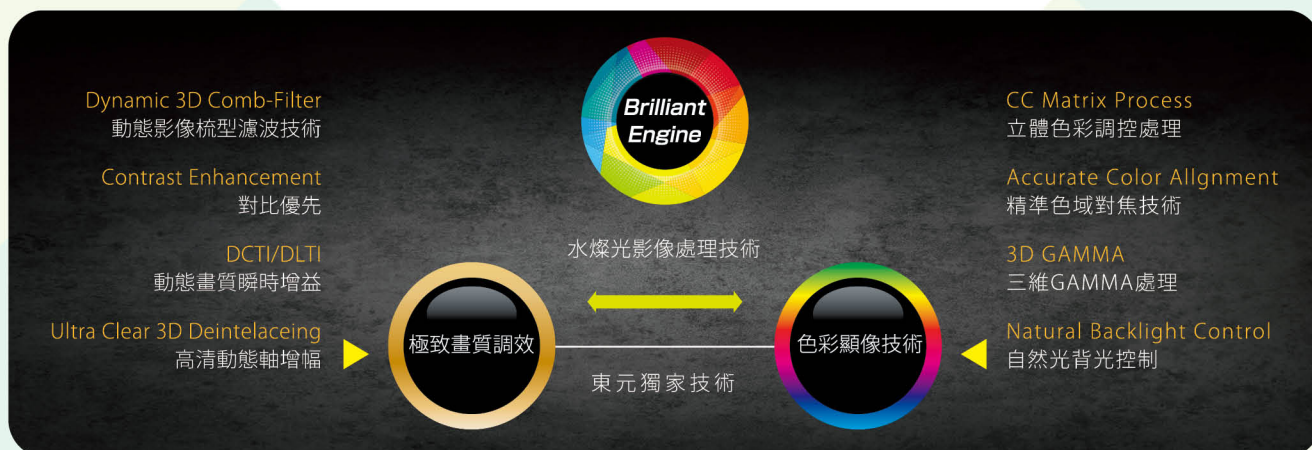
Dynamic 3D Comb-Filter
動態影像梳型濾波技術

Contrast Enhancement
對比優先

DCTI/DLTI
動態畫質瞬時增益

Ultra Clear 3D Deintelaceing
高清動態軸增幅

Brilliant Engine

水燦光影像處理技術

極致畫質調效

色彩顯像技術

東元獨家技術

CC Matrix Process
立體色彩調控處理

Accurate Color Allgnment
精準色域對焦技術

3D GAMMA
三維GAMMA處理

Natural Backlight Control
自然光背光控制